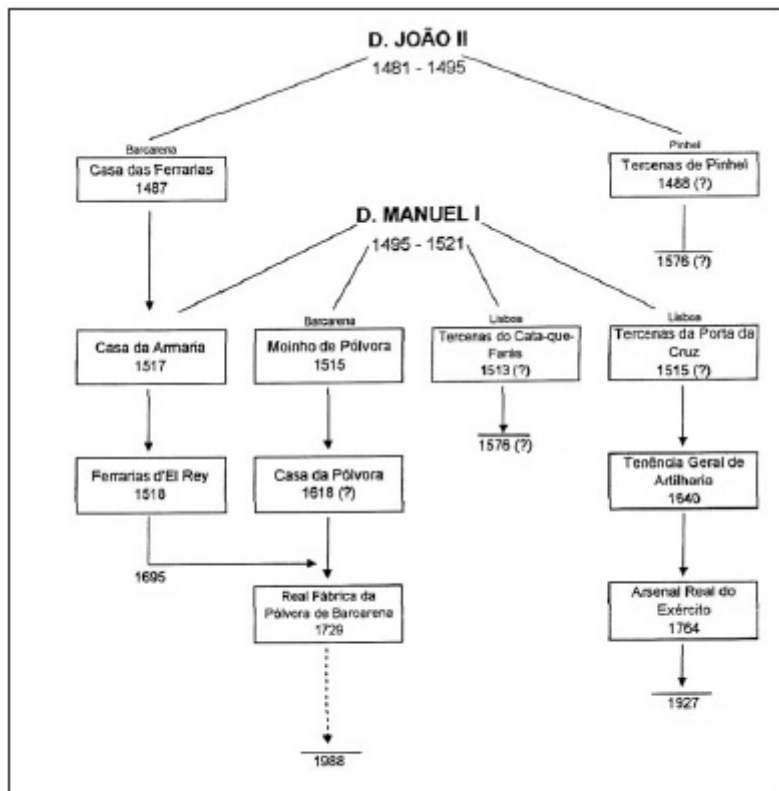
D. JOÃO II
1481 - 1495

Barcarena
Casa das Ferrarias
1487

Pinhel
Tercenas de Pinhel
1488 (?)

1576 (?)

D. MANUEL I
1495 - 1521

Casa da Armaria
1517

Barcarena
Moinho de Pólvora
1515

Lisboa
Tercenas do Cata-que-Farás
1513 (?)

1576 (?)

Lisboa
Tercenas da Porta da Cruz
1515 (?)

Ferrarias d'El Rey
1518

Casa da Pólvora
1618 (?)

Tenência Geral de Artilharia
1640

1695

Real Fábrica da Pólvora de Barcarena
1729

Arsenal Real do Exército
1764

1927

1988